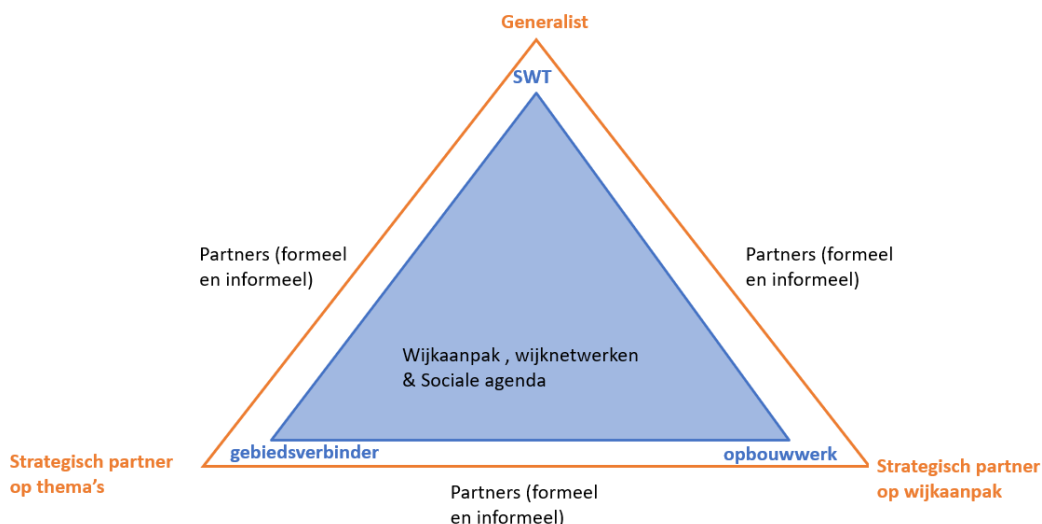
Generalist

SWT

Partners (formeel en informeel)

Partners (formeel en informeel)

Wijkaanpak , wijknetwerken & Sociale agenda

gebiedsverbinder

opbouwwerk

Strategisch partner op thema's

Strategisch partner op wijkaanpak

Partners (formeel en informeel)